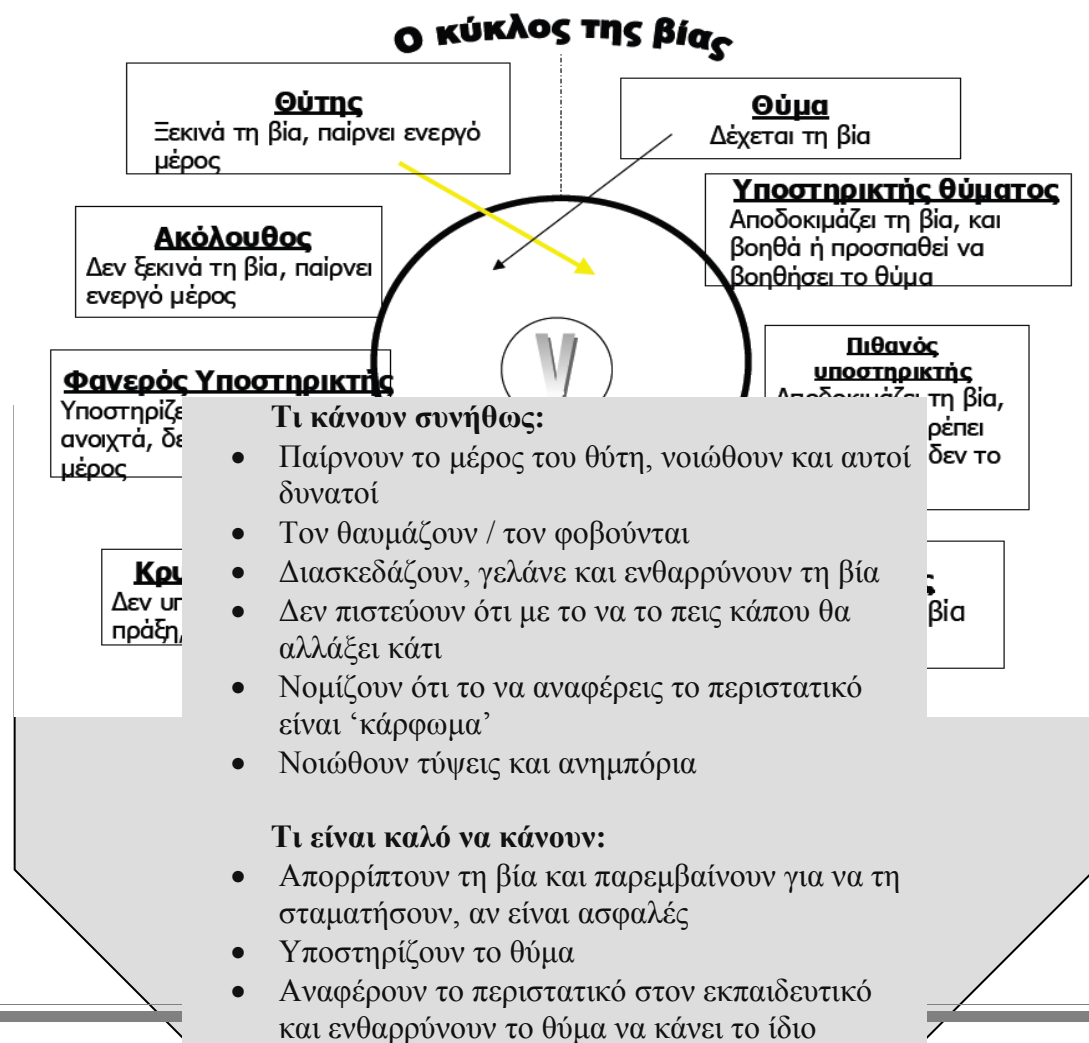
Ο κύκλος της βίας

Θύτης
Ξεκινά τη βία, παίρνει ενεργό μέρος

Θύμα
Δέχεται τη βία

Υποστηρικτής θύματος
Αποδοκιμάζει τη βία, και βοηθά ή προσπαθεί να βοηθήσει το θύμα

Ακόλουθος
Δεν ξεκινά τη βία, παίρνει ενεργό μέρος

Φανερός Υποστηρικτής
Υποστηρίζε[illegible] ανοιχτά, δε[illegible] μέρος

Πιθανός υποστηρικτής
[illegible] τη βία, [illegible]ρέπει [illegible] δεν το

Κρυ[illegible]
Δεν υπ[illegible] πράξη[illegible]

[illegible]ς
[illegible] βία

V

Τι κάνουν συνήθως:
• Παίρνουν το μέρος του θύτη, νοιώθουν και αυτοί δυνατοί
• Τον θαυμάζουν / τον φοβούνται
• Διασκεδάζουν, γελάνε και ενθαρρύνουν τη βία
• Δεν πιστεύουν ότι με το να το πεις κάπου θα αλλάξει κάτι
• Νομίζουν ότι το να αναφέρεις το περιστατικό είναι ‘κάρφωμα’
• Νοιώθουν τύψεις και ανημπόρια

Τι είναι καλό να κάνουν:
• Απορρίπτουν τη βία και παρεμβαίνουν για να τη σταματήσουν, αν είναι ασφαλές
• Υποστηρίζουν το θύμα
• Αναφέρουν το περιστατικό στον εκπαιδευτικό και ενθαρρύνουν το θύμα να κάνει το ίδιο